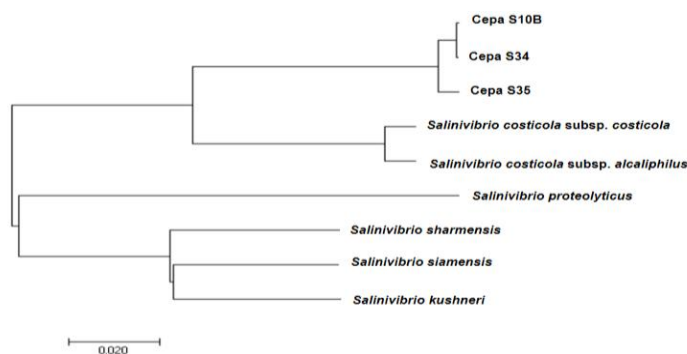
Cepa S10B

Cepa S34

Cepa S35

Salinivibrio costicola subsp. costicola

Salinivibrio costicola subsp. alcaliphilus

Salinivibrio proteolyticus

Salinivibrio sharmensis

Salinivibrio siamensis

Salinivibrio kushneri

0.020